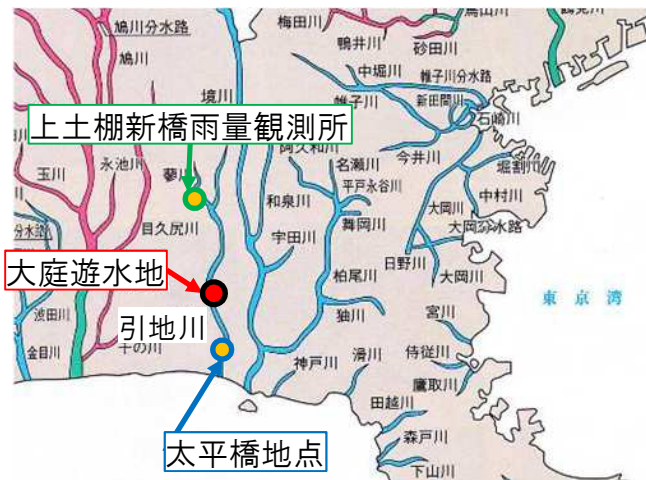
鳩川分水路
鳩川
梅田川
鴨居川
砂田川
鳥山川
境川
中堀川
帷子川分水路
新田間川
帷子川
石崎川
上土棚新橋雨量観測所
阿久和川
名瀬川
今井川
永池川
玉川
蓼川
平戸永谷川
堀割川
和泉川
中村川
目久尻川
舞岡川
大岡川
大岡川分水路
宇田川
日野川
大岡川
大庭遊水地
柏尾川
東京湾
侍従川
宮川
引地川
渋田川
金目川
千の川
神戸川
滑川
鷹取川
田越川
森戸川
下山川
太平橋地点